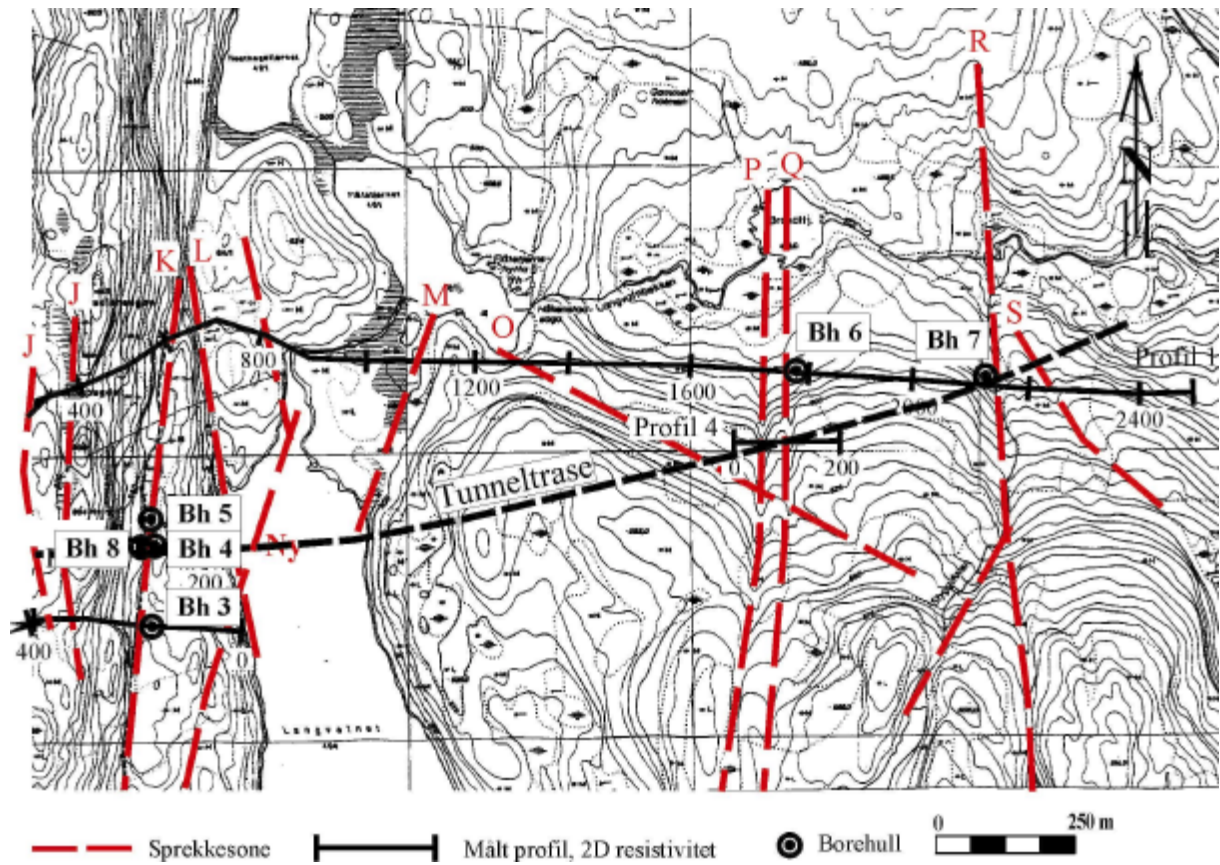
R

P Q

K L

J

J

M

O

Bh 6

Bh 7

S

800

1200

1600

2000

2400

Profil 1

400

Profil 4

0

200

Tunneltrase

Bh 5

Bh 8

Bh 4

Ny

200

Bh 3

400

0

Langvatnet

Sprekkesone

Målt profil, 2D resistivitet

Borehull

0

250 m